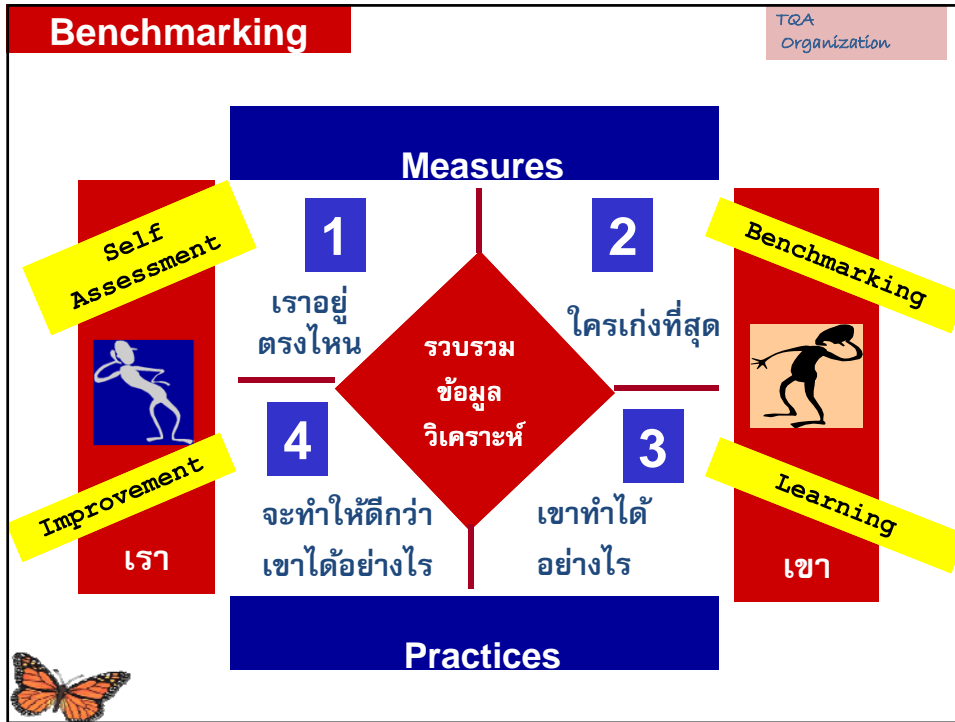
Benchmarking

TQA Organization

Measures

Self Assessment

1

เราอยู่ตรงไหน

2

ใครเก่งที่สุด

Benchmarking

รวบรวม
ข้อมูล
วิเคราะห์

4

จะทำให้ดีกว่าเขาได้อย่างไร

3

เขาทำได้อย่างไร

Improvement

Learning

เรา

เขา

Practices